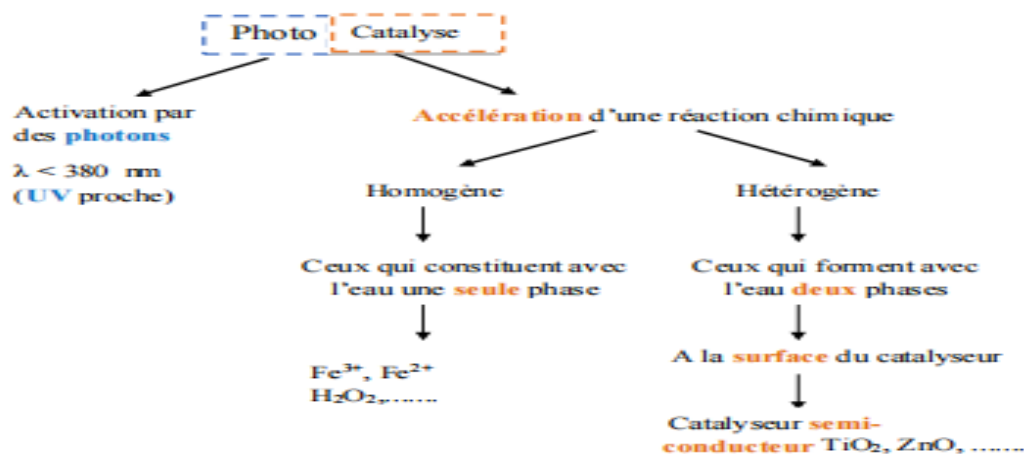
Photo Catalyse

Activation par des photons
$\lambda < 380$ nm
(UV proche)

Accélération d'une réaction chimique

Homogène

Ceux qui constituent avec l'eau une seule phase

$Fe^{3+}$, $Fe^{2+}$
$H_2O_2$,…….

Hétérogène

Ceux qui forment avec l'eau deux phases

A la surface du catalyseur

Catalyseur semi-conducteur $TiO_2$, $ZnO$, …….